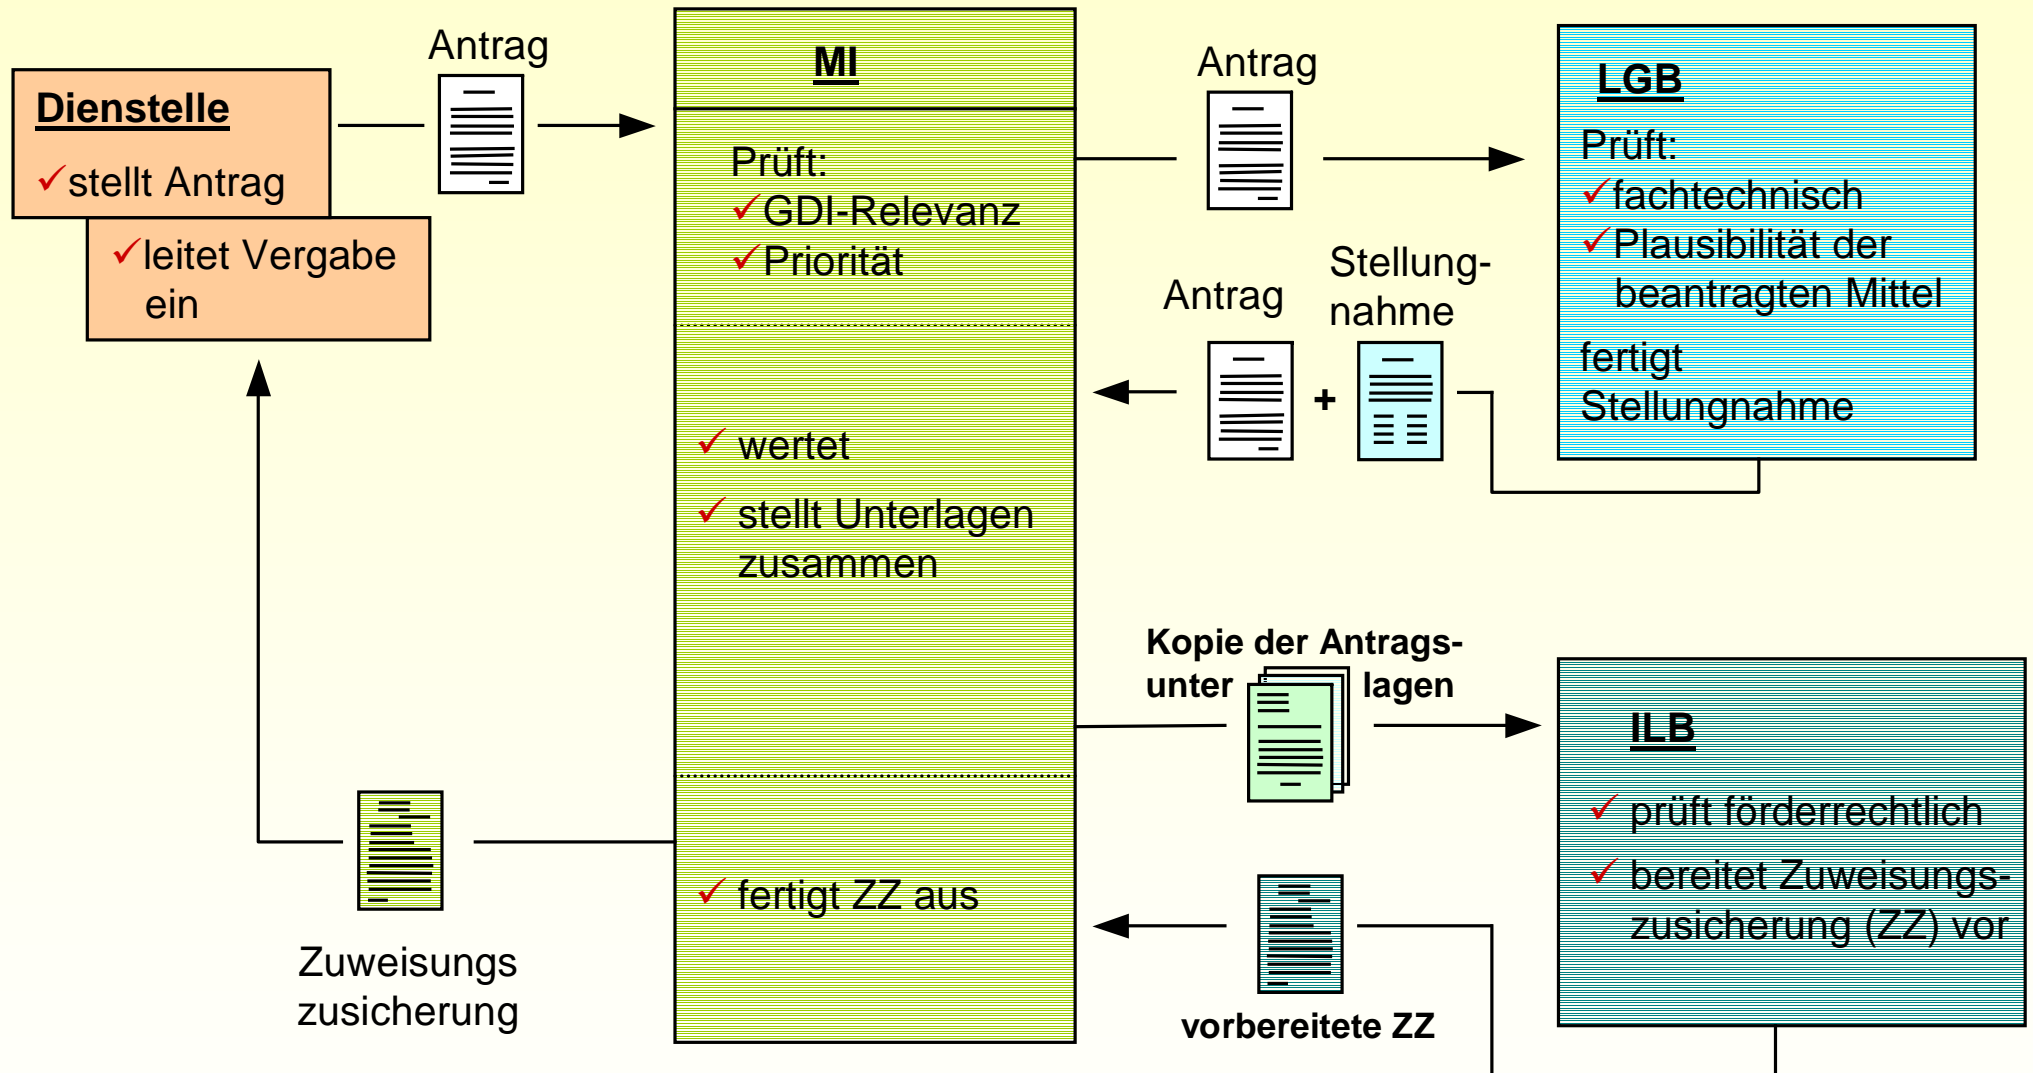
Dienstelle

✓stellt Antrag

✓leitet Vergabe ein

Antrag

MI

Prüft:
✓GDI-Relevanz
✓Priorität

✓ wertet

✓ stellt Unterlagen zusammen

✓ fertigt ZZ aus

Antrag

LGB

Prüft:
✓fachtechnisch
✓Plausibilität der beantragten Mittel

fertigt Stellungnahme

Antrag

Stellung-nahme

+

Kopie der Antrags-unter lagen

ILB

✓ prüft förderrechtlich

✓ bereitet Zuweisungs-zusicherung (ZZ) vor

vorbereitete ZZ

Zuweisungs zusicherung